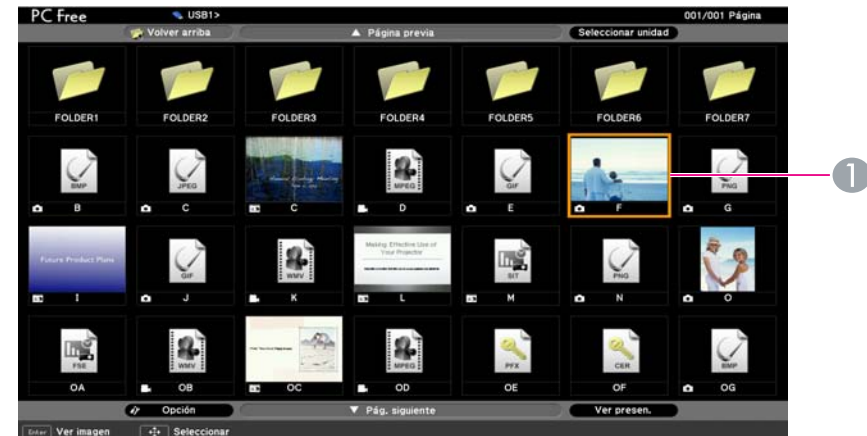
PC Free USB1> 001/001 Página

Volver arriba ▲ Página previa Seleccionar unidad

FOLDER1 FOLDER2 FOLDER3 FOLDER4 FOLDER5 FOLDER6 FOLDER7

BMP B
JPEG C
C
MPEG D
GIF E
F
PNG G

Future Product Plans I
GIF J
WMV K
Making Effective Use of Your Projector L
SIT M
PNG N
O

FSE OA
WMV OB
OC
MPEG OD
PFX OE
CER OF
BMP OG

Opción ▼ Pág. siguiente Ver presen.

Enter Ver imagen Seleccionar

1